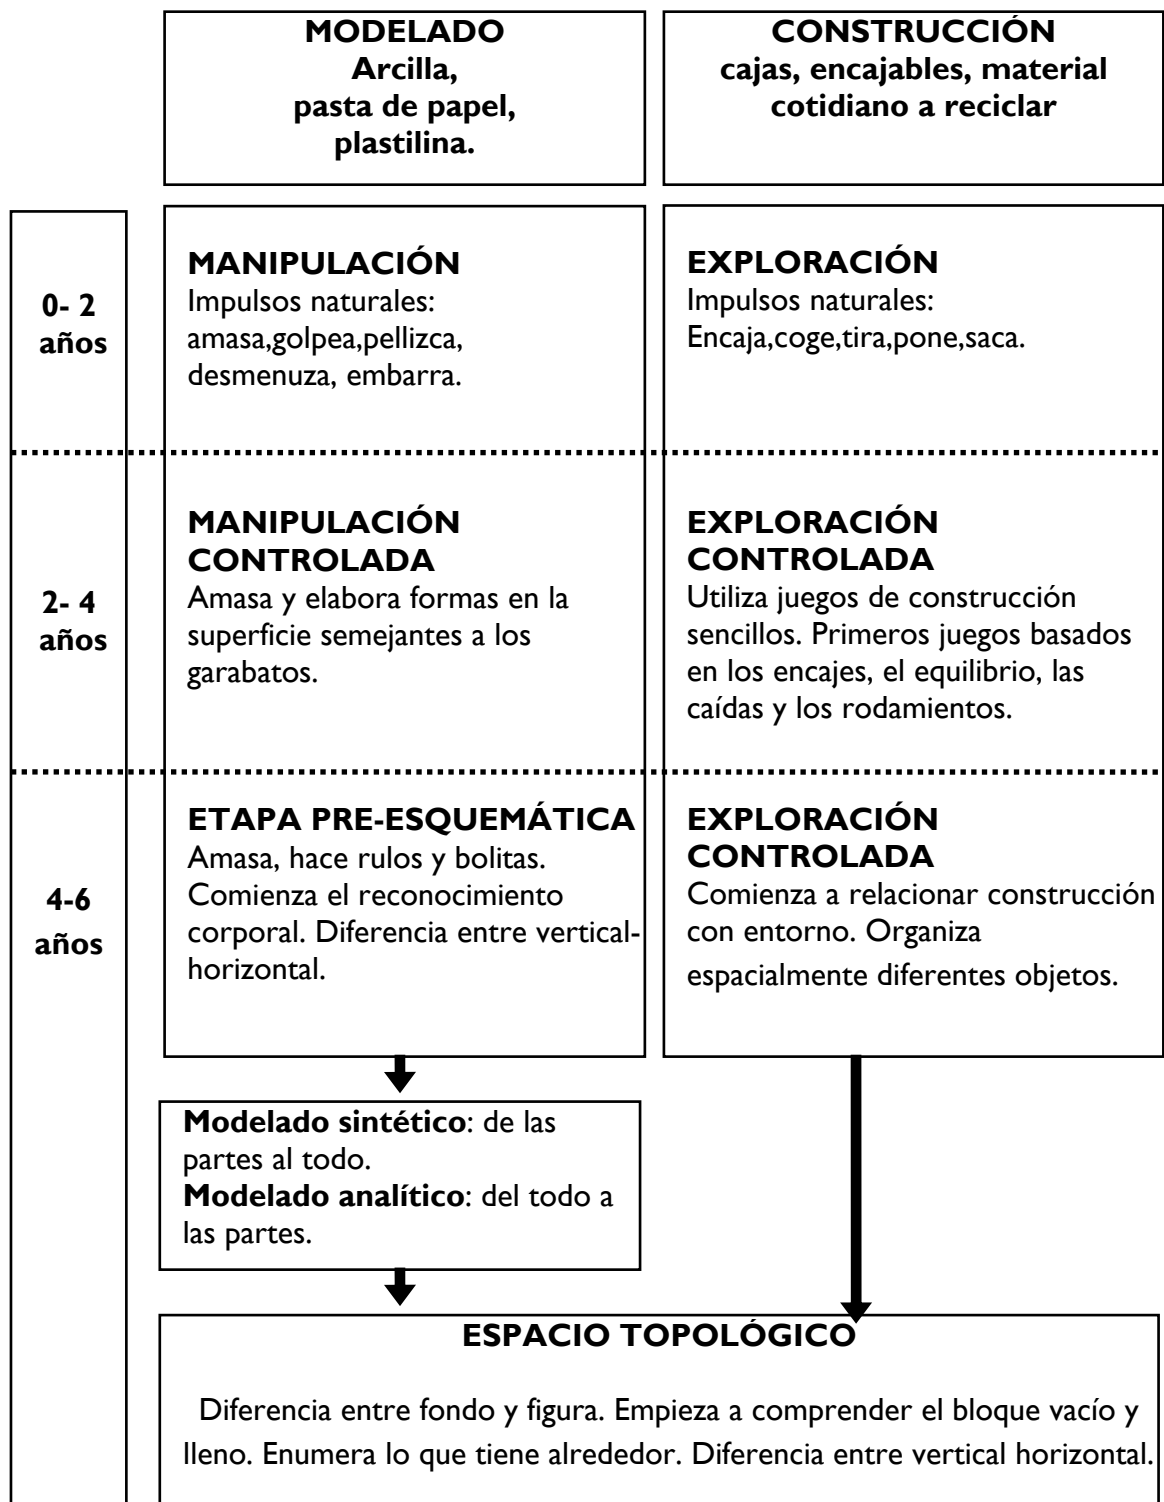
MODELADO
Arcilla,
pasta de papel,
plastilina.

CONSTRUCCIÓN
cajas, encajables, material cotidiano a reciclar

0- 2 años

MANIPULACIÓN
Impulsos naturales: amasa,golpea,pellizca, desmenuza, embarra.

EXPLORACIÓN
Impulsos naturales: Encaja,coge,tira,pone,saca.

2- 4 años

MANIPULACIÓN CONTROLADA
Amasa y elabora formas en la superficie semejantes a los garabatos.

EXPLORACIÓN CONTROLADA
Utiliza juegos de construcción sencillos. Primeros juegos basados en los encajes, el equilibrio, las caídas y los rodamientos.

4-6 años

ETAPA PRE-ESQUEMÁTICA
Amasa, hace rulos y bolitas. Comienza el reconocimiento corporal. Diferencia entre vertical-horizontal.

EXPLORACIÓN CONTROLADA
Comienza a relacionar construcción con entorno. Organiza espacialmente diferentes objetos.

Modelado sintético: de las partes al todo.
Modelado analítico: del todo a las partes.

ESPACIO TOPOLÓGICO

Diferencia entre fondo y figura. Empieza a comprender el bloque vacío y lleno. Enumera lo que tiene alrededor. Diferencia entre vertical horizontal.